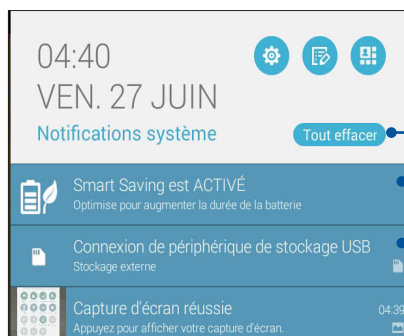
04:40
VEN. 27 JUIN

Notifications système

Tout effacer

Smart Saving est ACTIVÉ
Optimise pour augmenter la durée de la batterie

Connexion de périphérique de stockage USB
Stockage externe

Capture d'écran réussie
Appuyez pour afficher votre capture d'écran.

04:39